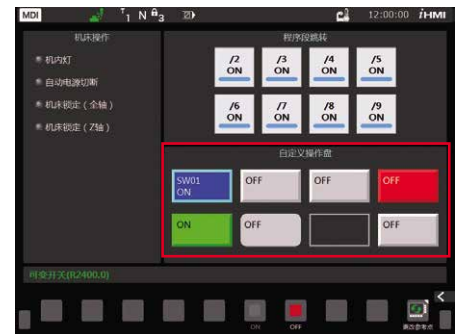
MDI $^T$1 N $^B$3 12:00:00 iHMI

机床操作

机内灯

自动电源切断

机床锁定（全轴）

机床锁定（Z轴）

程序段跳转

/2 ON

/3 ON

/4 ON

/5 ON

/6 ON

/7 ON

/8 ON

/9 ON

自定义操作盘

SW01 ON

OFF

OFF

OFF

ON

OFF

OFF

可变开关(R2400.0)

ON

OFF

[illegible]